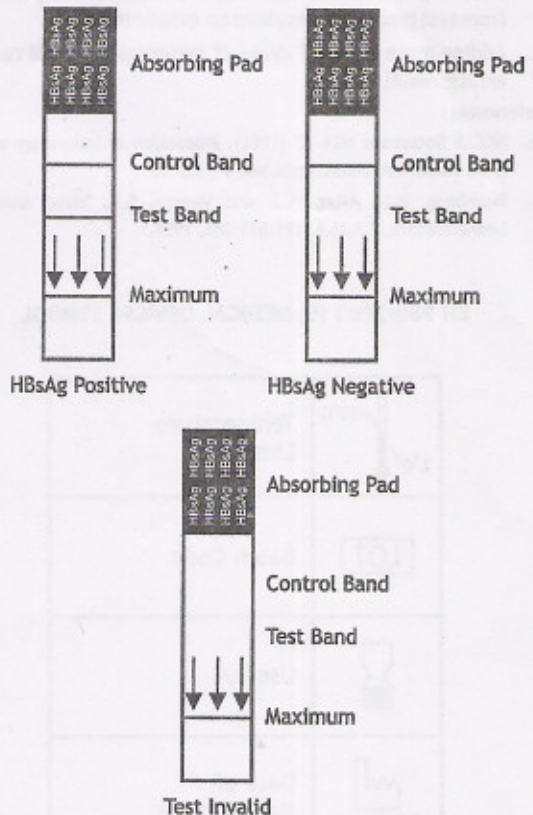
HBsAg HBsAg HBsAg HBsAg

Absorbing Pad

Control Band

Test Band

Maximum

HBsAg Positive

HBsAg HBsAg HBsAg HBsAg

Absorbing Pad

Control Band

Test Band

Maximum

HBsAg Negative

HBsAg HBsAg HBsAg HBsAg

Absorbing Pad

Control Band

Test Band

Maximum

Test Invalid